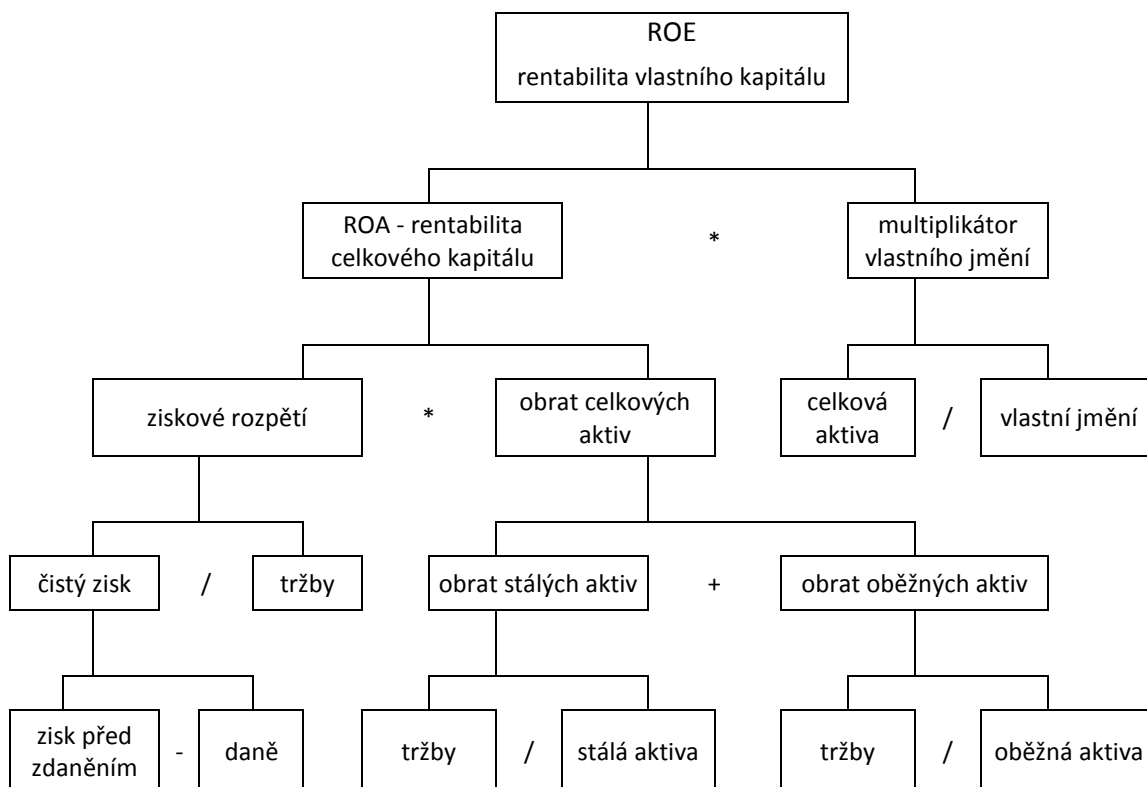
ROE
rentabilita vlastního kapitálu

ROA - rentabilita celkového kapitálu

*

multiplikátor vlastního jmění

ziskové rozpětí

*

obrat celkových aktiv

celková aktiva

/

vlastní jmění

čistý zisk

/

tržby

obrat stálých aktiv

+

obrat oběžných aktiv

zisk před zdaněním

-

daně

tržby

/

stálá aktiva

tržby

/

oběžná aktiva